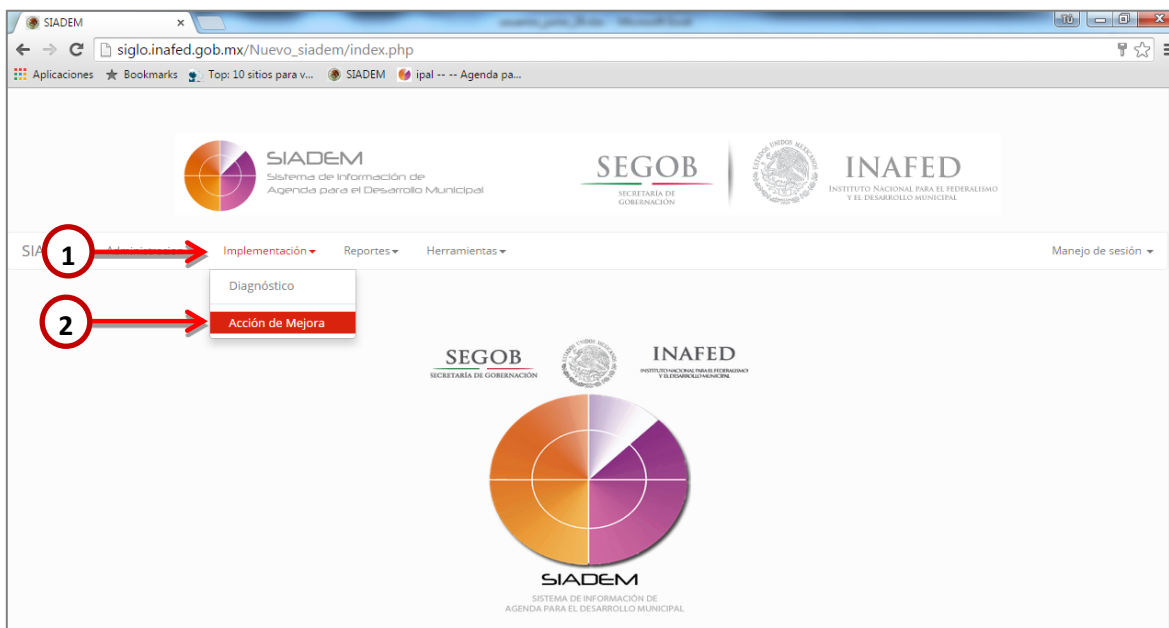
SIADEM ×

siglo.inafed.gob.mx/Nuevo_siadem/index.php

Aplicaciones Bookmarks Top: 10 sitios para v... SIADEM ipal -- -- Agenda pa...

SIADEM
Sistema de Información de Agenda para el Desarrollo Municipal

SEGOB
SECRETARÍA DE GOBERNACIÓN

INAFED
INSTITUTO NACIONAL PARA EL FEDERALISMO Y EL DESARROLLO MUNICIPAL

SIA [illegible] Administración Implementación Reportes Herramientas Manejo de sesión

1

Diagnóstico

2

Acción de Mejora

SEGOB
SECRETARÍA DE GOBERNACIÓN

INAFED
INSTITUTO NACIONAL PARA EL FEDERALISMO Y EL DESARROLLO MUNICIPAL

SIADEM
SISTEMA DE INFORMACIÓN DE AGENDA PARA EL DESARROLLO MUNICIPAL